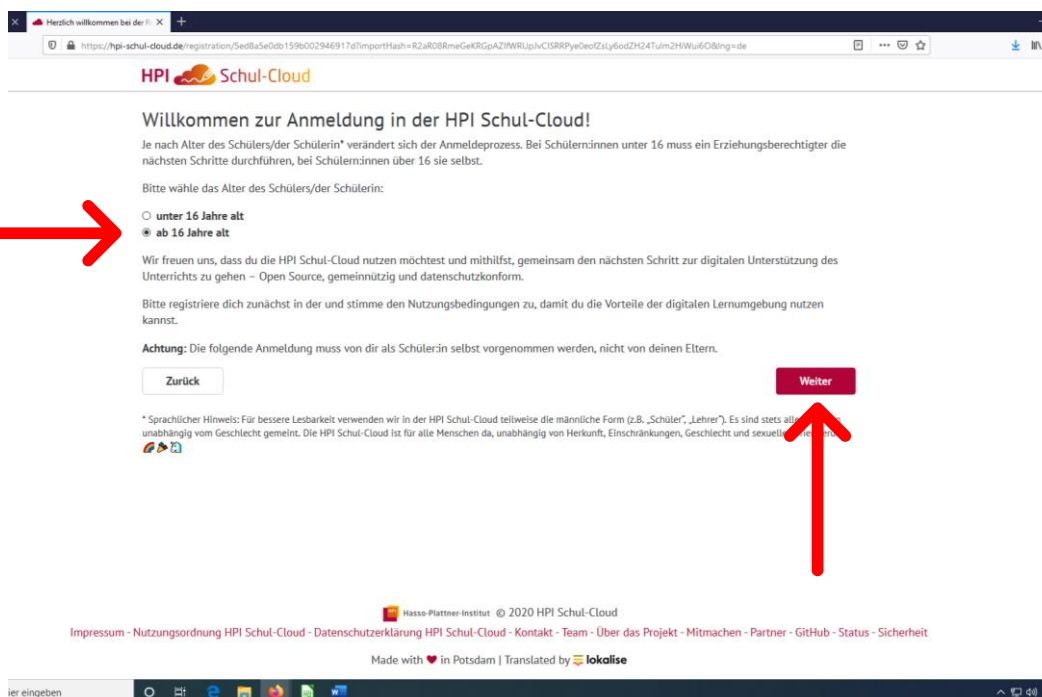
Herzlich willkommen bei der H ×

https://hpi-schul-cloud.de/registration/5ed8a5e0db159b002946917d?importHash=R2aR08RmeGeKRGpAZIfWRUpJvClSRRPye0eofZsLy6odZH24Tulm2HiWui6O&lng=de

HPI Schul-Cloud

Willkommen zur Anmeldung in der HPI Schul-Cloud!

Je nach Alter des Schülers/der Schülerin* verändert sich der Anmeldeprozess. Bei Schülern:innen unter 16 muss ein Erziehungsberechtigter die nächsten Schritte durchführen, bei Schülern:innen über 16 sie selbst.

Bitte wähle das Alter des Schülers/der Schülerin:

○ unter 16 Jahre alt
◉ ab 16 Jahre alt

Wir freuen uns, dass du die HPI Schul-Cloud nutzen möchtest und mithilfst, gemeinsam den nächsten Schritt zur digitalen Unterstützung des Unterrichts zu gehen – Open Source, gemeinnützig und datenschutzkonform.

Bitte registriere dich zunächst in der und stimme den Nutzungsbedingungen zu, damit du die Vorteile der digitalen Lernumgebung nutzen kannst.

Achtung: Die folgende Anmeldung muss von dir als Schüler:in selbst vorgenommen werden, nicht von deinen Eltern.

Zurück

Weiter

* Sprachlicher Hinweis: Für bessere Lesbarkeit verwenden wir in der HPI Schul-Cloud teilweise die männliche Form (z.B. „Schüler", „Lehrer"). Es sind stets alle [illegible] unabhängig vom Geschlecht gemeint. Die HPI Schul-Cloud ist für alle Menschen da, unabhängig von Herkunft, Einschränkungen, Geschlecht und sexueller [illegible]

Hasso-Plattner-Institut © 2020 HPI Schul-Cloud

Impressum - Nutzungsordnung HPI Schul-Cloud - Datenschutzerklärung HPI Schul-Cloud - Kontakt - Team - Über das Projekt - Mitmachen - Partner - GitHub - Status - Sicherheit

Made with ♥ in Potsdam | Translated by lokalise

ier eingeben